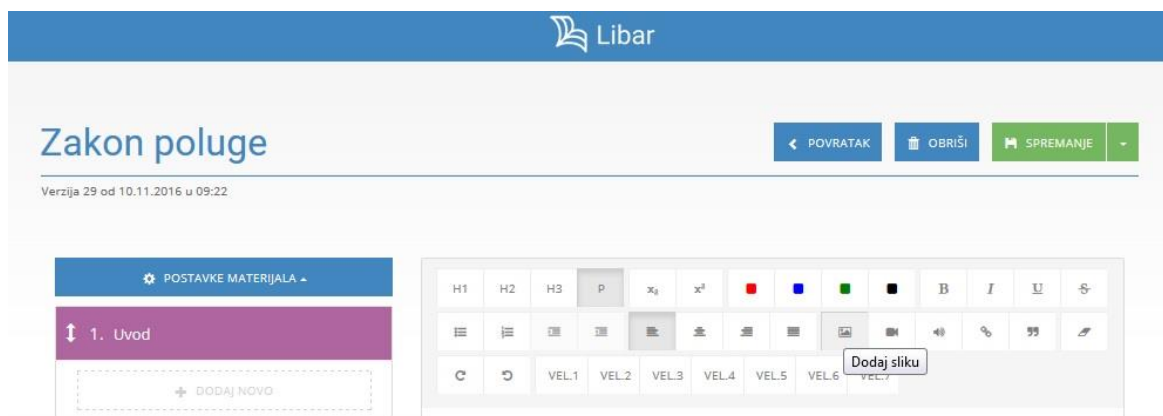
Libar

Zakon poluge

POVRATAK OBRIŠI SPREMANJE

Verzija 29 od 10.11.2016 u 09:22

POSTAVKE MATERIJALA

1. Uvod

DODAJ NOVO

H1 H2 H3 P $x_8$ $x^2$ B I U S

Dodaj sliku

VEL.1 VEL.2 VEL.3 VEL.4 VEL.5 VEL.6 VEL.7